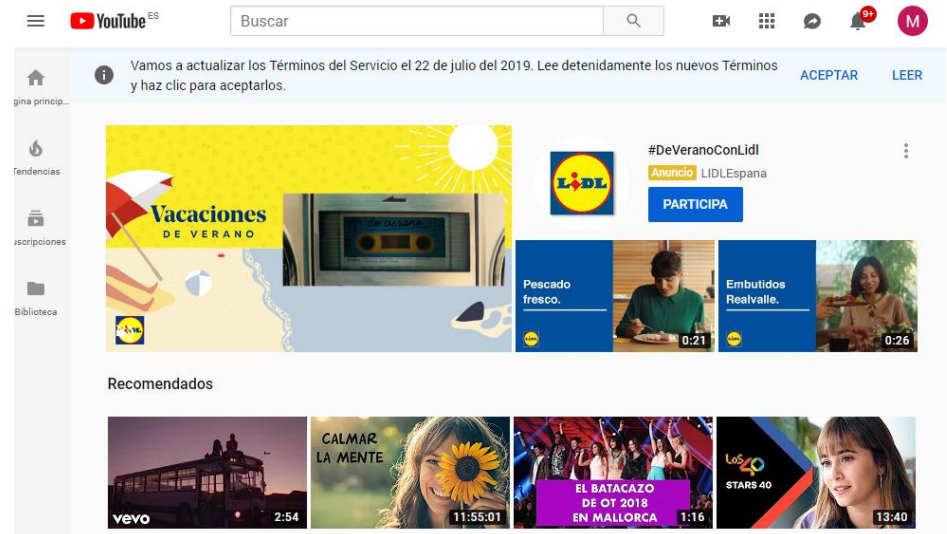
YouTube ES

Buscar

9+

M

gina princip...

Tendencias

uscripciones

Biblioteca

Vamos a actualizar los Términos del Servicio el 22 de julio del 2019. Lee detenidamente los nuevos Términos y haz clic para aceptarlos.

ACEPTAR

LEER

Vacaciones
DE VERANO

de verano

LIDL

#DeVeranoConLidl

Anuncio LIDLEspana

PARTICIPA

Pescado fresco.

0:21

Embutidos Realvalle.

0:26

Recomendados

vevo

2:54

CALMAR LA MENTE

11:55:01

EL BATACAZO DE OT 2018 EN MALLORCA

1:16

LOS 40

STARS 40

13:40